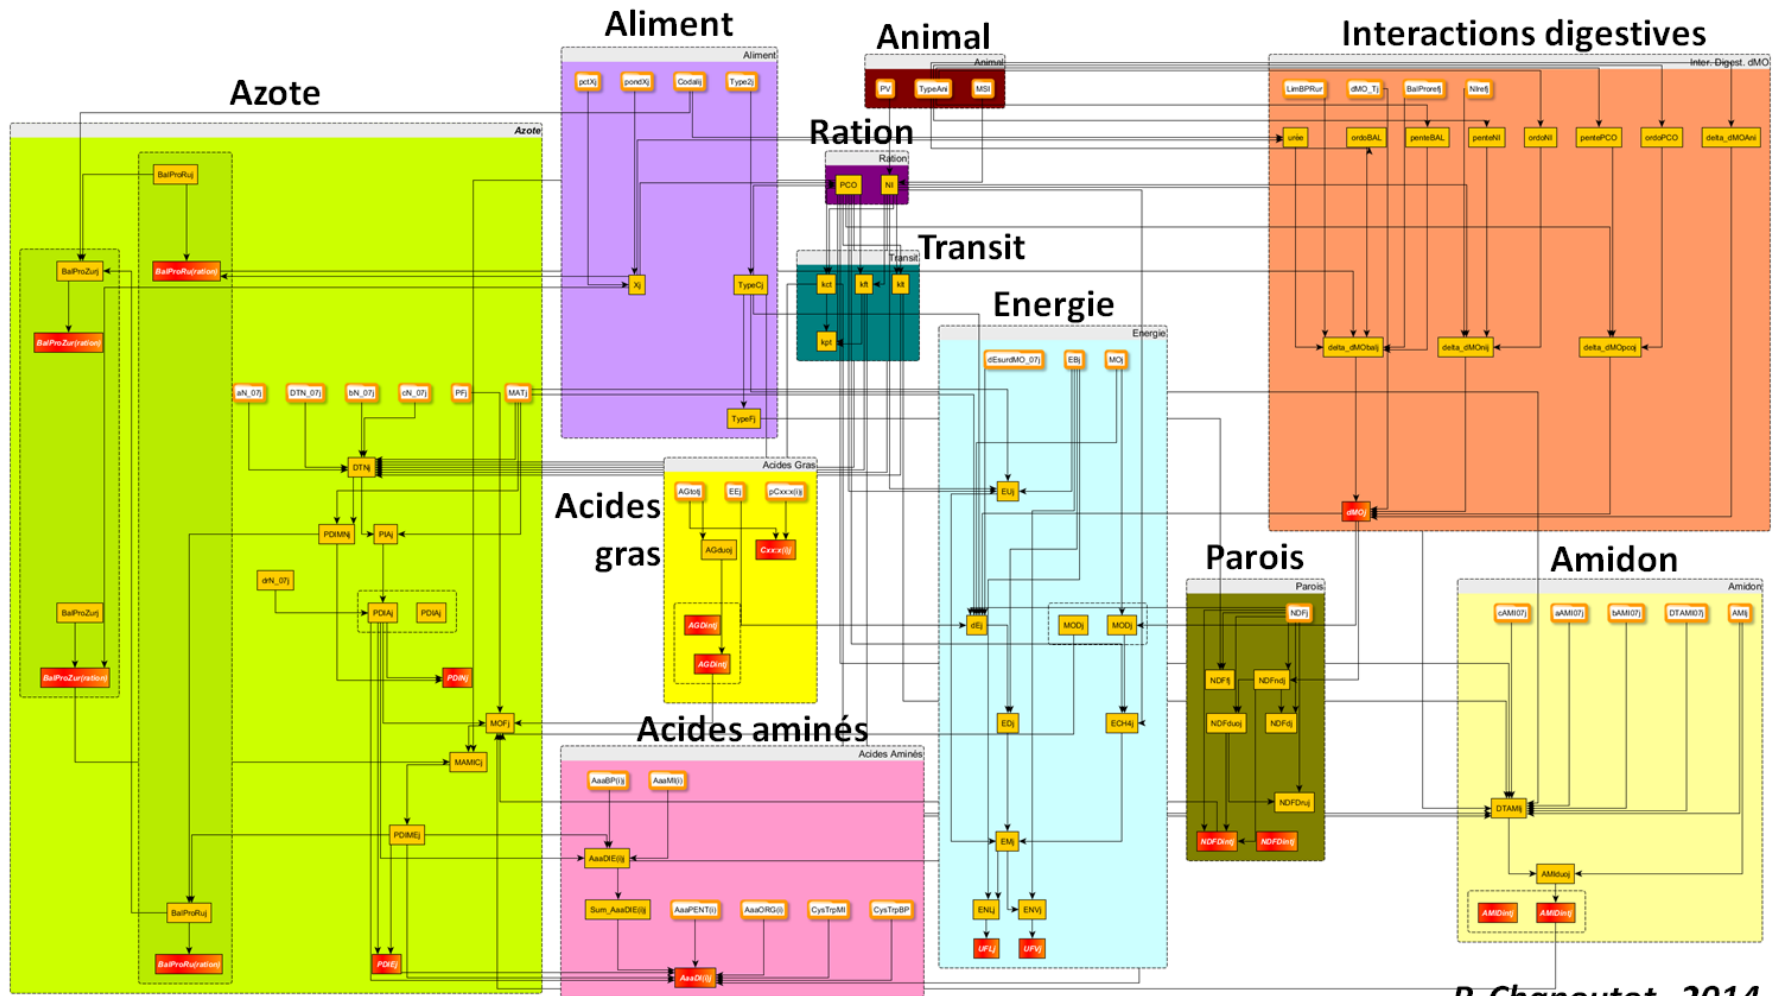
Aliment

Animal

Interactions digestives

Azote

Ration

Transit

Energie

Acides gras

Parois

Amidon

Acides aminés

Aliment
pctXj
pondXj
Codalj
Type2j
Xj
TypeCj
TypeFj

Animal
PV
TypeAni
MSI

Ration
PCO
NI

Transit
kct
kft
klt
kpt

Inter. Digest. dMO
LimBPRur
dMO_Tj
BalProrefj
NIrefj
unite
ordoBAL
penteBAL
penteNI
ordoNI
pentePCO
ordoPCO
delta_dMOAni
delta_dMObalj
delta_dMOnij
delta_dMOpcoj
dMOj

Azote
BalProRuj
BalProZurj
BalProRu(ration)
BalProZur(ration)
aN_07j
DTN_07j
bN_07j
cN_07j
PFj
MATj
DTNj
PDIMNj
PIAj
drN_07j
PDIAj
PDIAj
BalProZurj
BalProZur(ration)
PDINj
MOFj
MAMICj
PDIMEj
BalProRuj
BalProRu(ration)
PDIEj

Acides Gras
AGtotj
EEj
pCxx:x(i)j
AGduoj
Cxx:x(i)j
AGDintj
AGDintj

Energie
dEsurdMO_07j
EBj
MOj
EUj
dEj
MODj
MODj
EDj
ECH4j
EMj
ENLj
ENVj
UFLj
UFVj

Parois
NDFj
NDFj
NDFndj
NDFduoj
NDFdj
NDFDruj
NDFDintj
NDFDintj

Amidon
cAMI07j
aAMI07j
bAMI07j
DTAMI07j
AMIj
DTAMIj
AMIduoj
AMIDintj
AMIDintj

Acides Aminés
AaaBP(i)j
AaaMI(i)
AaaDIE(i)j
Sum_AaaDIE(i)j
AaaPENT(i)
AaaORG(i)
CysTrpMI
CysTrpBP
AaaDI(i)j

P. Chapoutot - 2014